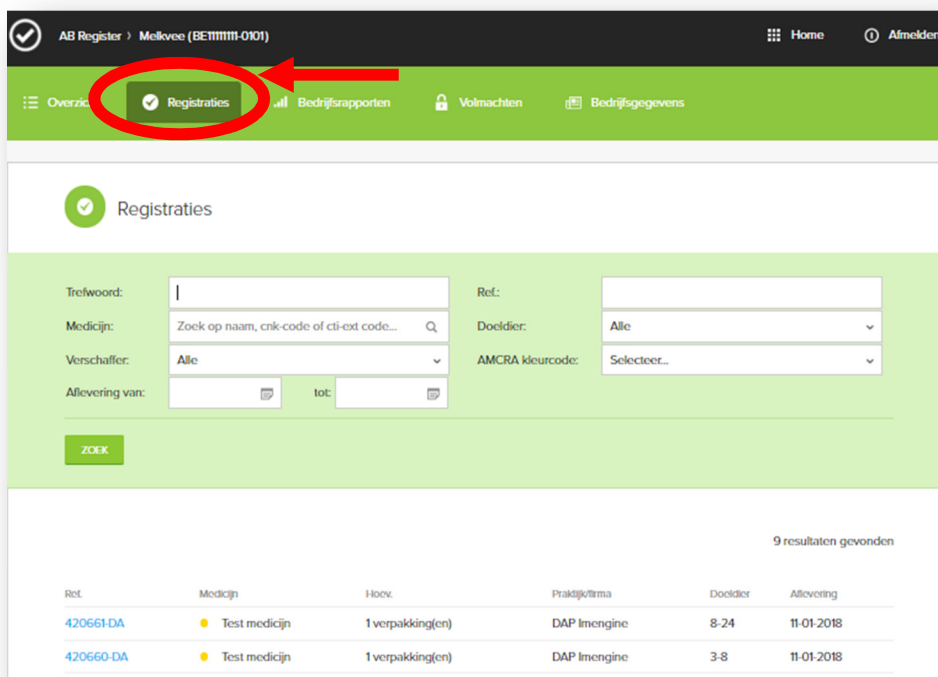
AB Register › Melkvee (BE11111111-0101)

Home Afmelden

Overzicht Registraties Bedrijfsrapporten Volmachten Bedrijfsgegevens

Registraties

Trefwoord:

Ref.:

Medicijn: Zoek op naam, cnk-code of cti-ext code...

Doeldier: Alle

Verschaffer: Alle

AMCRA kleurcode: Selecteer...

Aflevering van: tot:

ZOEK

9 resultaten gevonden

| Ref. | Medicijn | Hoev. | Praktijk/firma | Doeldier | Aflevering |
|---|---|---|---|---|---|
| 420661-DA | Test medicijn | 1 verpakking(en) | DAP Imengine | 8-24 | 11-01-2018 |
| 420660-DA | Test medicijn | 1 verpakking(en) | DAP Imengine | 3-8 | 11-01-2018 |